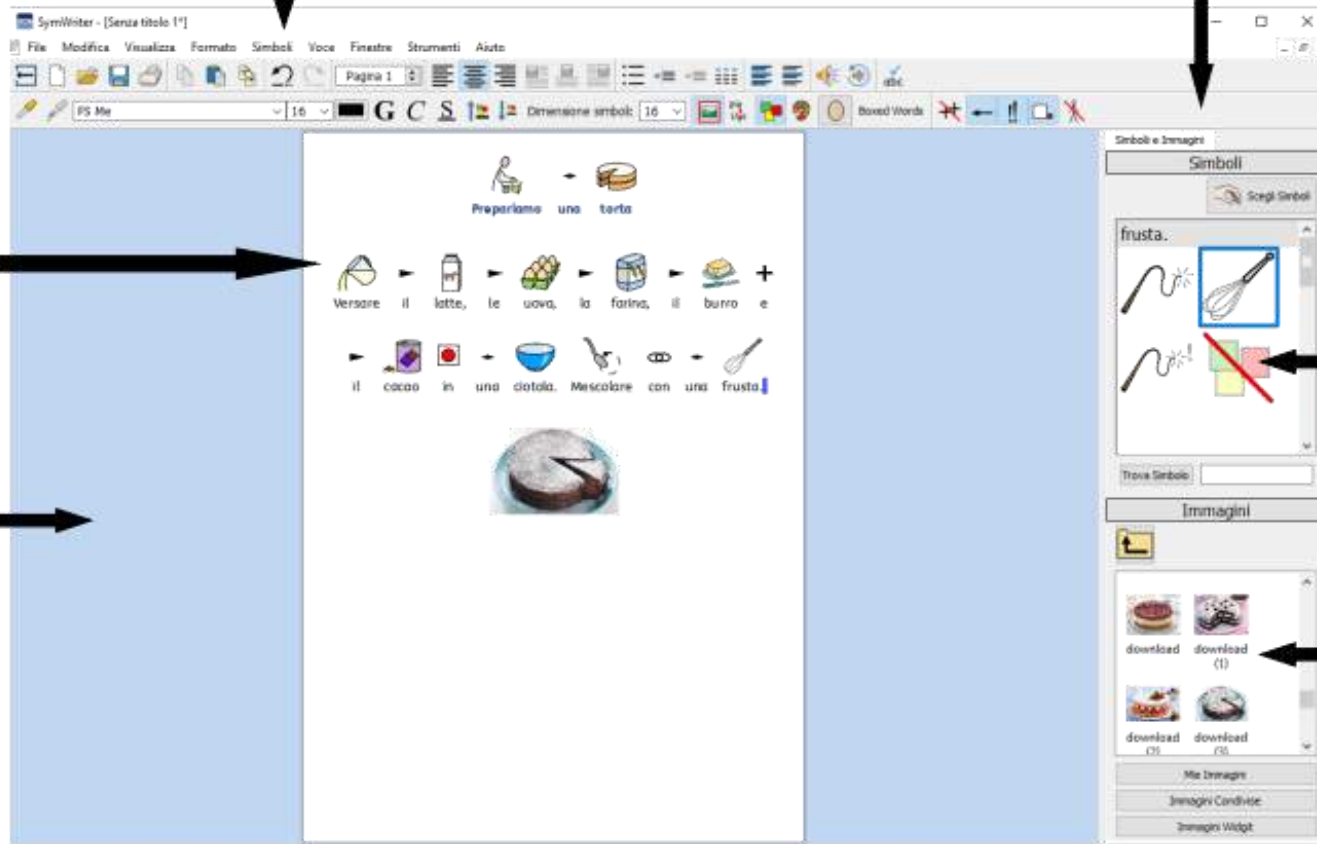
SymWriter - [Senza titolo 1*]

File Modifica Visualizza Formato Simboli Voce Finestre Strumenti Aiuto

Pagina 1

FS Me 16 G C S Dimensione simboli: 16 Boxed Words

Prepariamo una torta

Versare il latte, le uova, la farina, il burro e il cacao in una ciotola. Mescolare con una frusta.

Simboli e Immagini

Simboli

Scegli Simboli

frusta.

Trova Simbolo

Immagini

download download (1)

download (2) download (3)

Mie Immagini

Immagini Condivise

Immagini Widgit